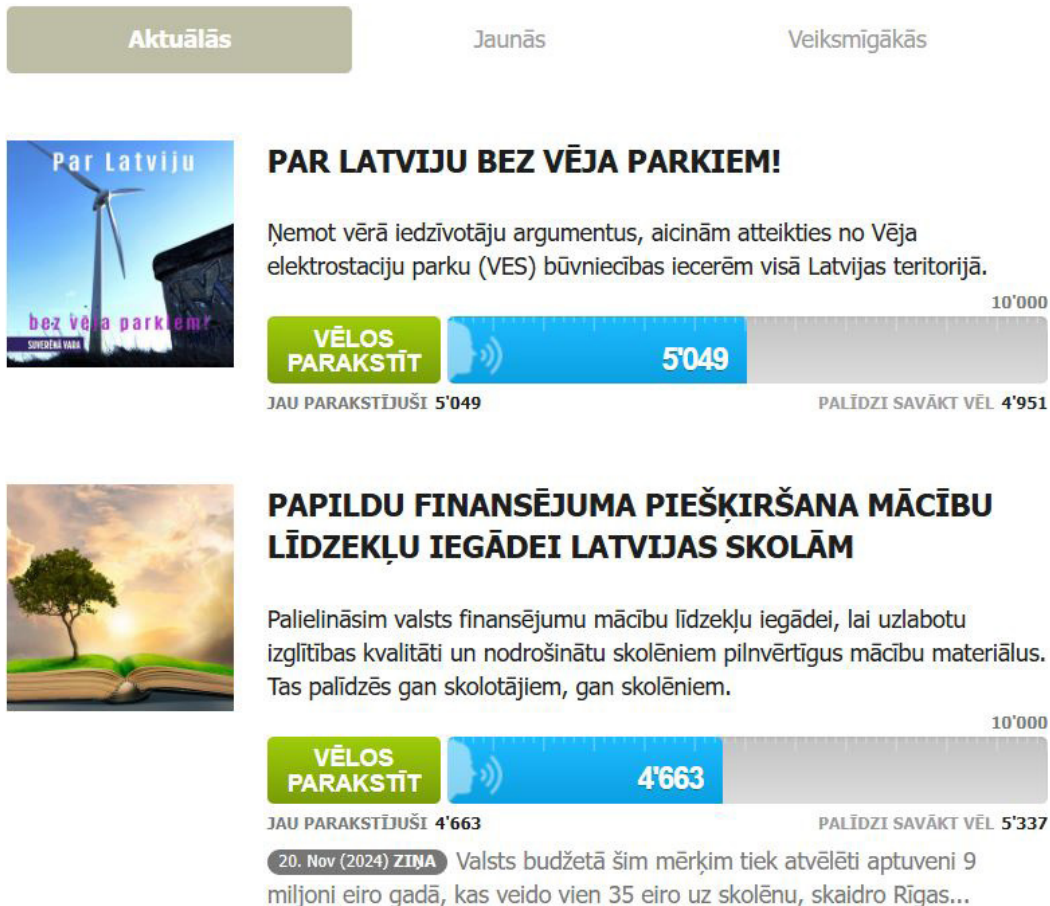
Aktuālās

Jaunās

Veiksmīgākās

Par Latviju

bez vēja parkiem!

SUVERĒNĀ VARA

PAR LATVIJU BEZ VĒJA PARKIEM!

Ņemot vērā iedzīvotāju argumentus, aicinām atteikties no Vēja elektrostaciju parku (VES) būvniecības iecerēm visā Latvijas teritorijā.

10'000

VĒLOS PARAKSTĪT

5'049

JAU PARAKSTĪJUŠI 5'049

PALĪDZI SAVĀKT VĒL 4'951

PAPILDU FINANSĒJUMA PIEŠĶIRŠANA MĀCĪBU LĪDZEKĻU IEGĀDEI LATVIJAS SKOLĀM

Palielināsim valsts finansējumu mācību līdzekļu iegādei, lai uzlabotu izglītības kvalitāti un nodrošinātu skolēniem pilnvērtīgus mācību materiālus. Tas palīdzēs gan skolotājiem, gan skolēniem.

10'000

VĒLOS PARAKSTĪT

4'663

JAU PARAKSTĪJUŠI 4'663

PALĪDZI SAVĀKT VĒL 5'337

20. Nov (2024) ZIŅA Valsts budžetā šim mērķim tiek atvēlēti aptuveni 9 miljoni eiro gadā, kas veido vien 35 eiro uz skolēnu, skaidro Rīgas...